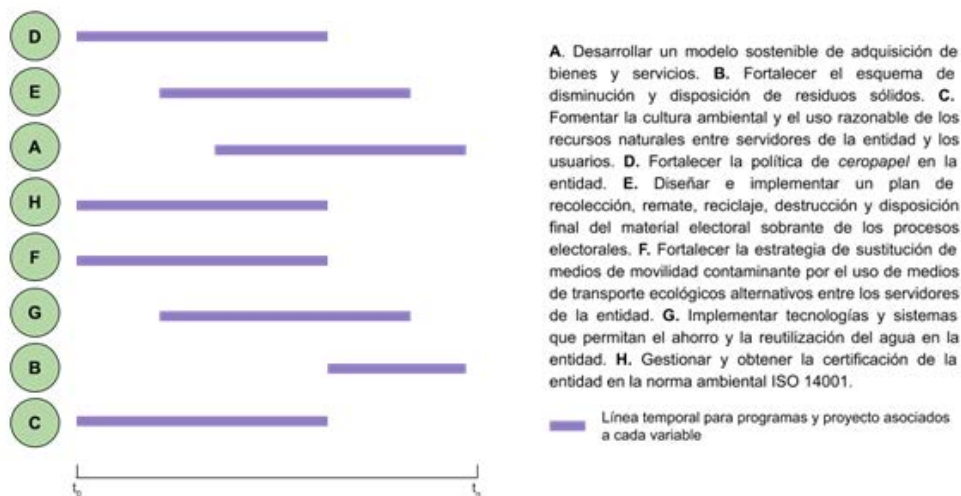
D

E

A

H

F

G

B

C

$t_0$ $t_n$

A. Desarrollar un modelo sostenible de adquisición de bienes y servicios. B. Fortalecer el esquema de disminución y disposición de residuos sólidos. C. Fomentar la cultura ambiental y el uso razonable de los recursos naturales entre servidores de la entidad y los usuarios. D. Fortalecer la política de ceropapel en la entidad. E. Diseñar e implementar un plan de recolección, remate, reciclaje, destrucción y disposición final del material electoral sobrante de los procesos electorales. F. Fortalecer la estrategia de sustitución de medios de movilidad contaminante por el uso de medios de transporte ecológicos alternativos entre los servidores de la entidad. G. Implementar tecnologías y sistemas que permitan el ahorro y la reutilización del agua en la entidad. H. Gestionar y obtener la certificación de la entidad en la norma ambiental ISO 14001.

Línea temporal para programas y proyecto asociados a cada variable